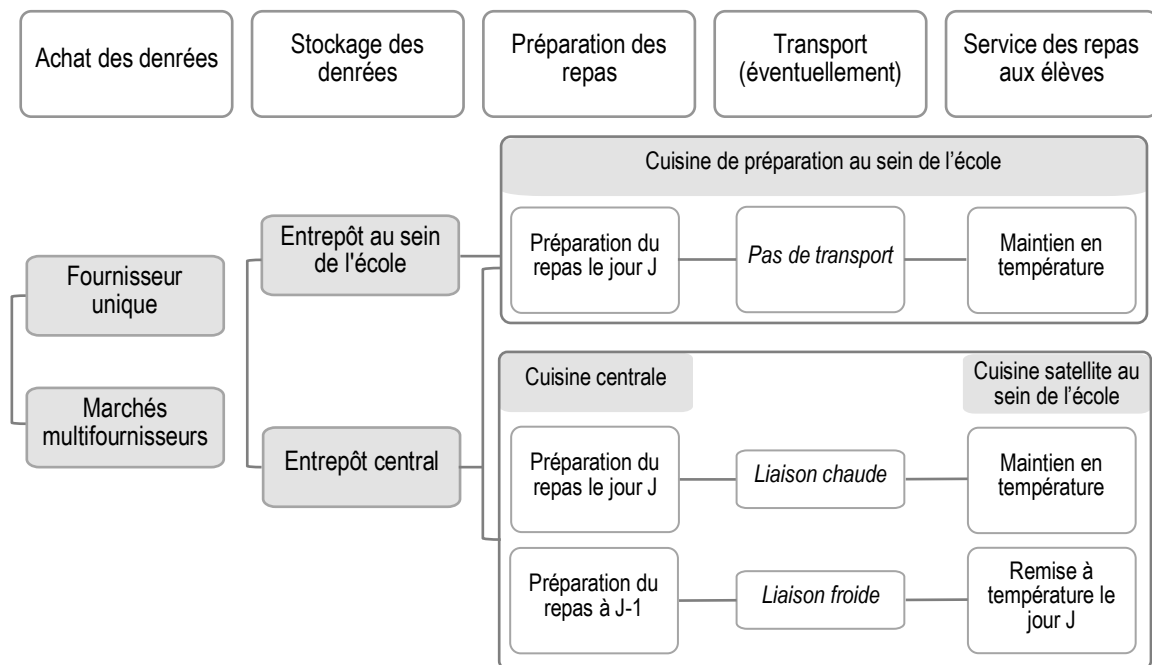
Achat des denrées

Stockage des denrées

Préparation des repas

Transport (éventuellement)

Service des repas aux élèves

Cuisine de préparation au sein de l'école

Fournisseur unique

Marchés multifournisseurs

Entrepôt au sein de l'école

Entrepôt central

Préparation du repas le jour J

Pas de transport

Maintien en température

Cuisine centrale

Cuisine satellite au sein de l'école

Préparation du repas le jour J

Liaison chaude

Maintien en température

Préparation du repas à J-1

Liaison froide

Remise à température le jour J